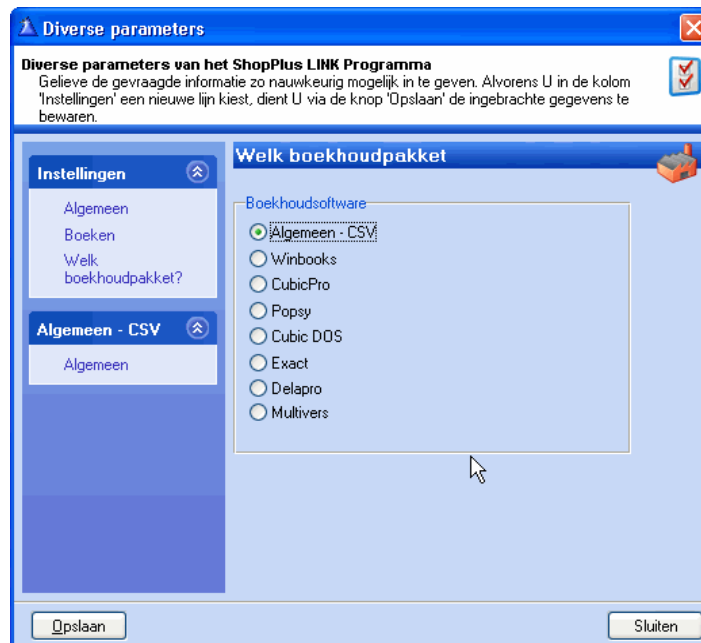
Diverse parameters

Diverse parameters van het ShopPlus LINK Programma
Gelieve de gevraagde informatie zo nauwkeurig mogelijk in te geven. Alvorens U in de kolom 'Instellingen' een nieuwe lijn kiest, dient U via de knop 'Opslaan' de ingebrachte gegevens te bewaren.

Instellingen
Algemeen
Boeken
Welk boekhoudpakket?

Algemeen - CSV
Algemeen

Welk boekhoudpakket

Boekhoudsoftware
Algemeen - CSV
Winbooks
CubicPro
Popsy
Cubic DOS
Exact
Delapro
Multivers

Opslaan
Sluiten